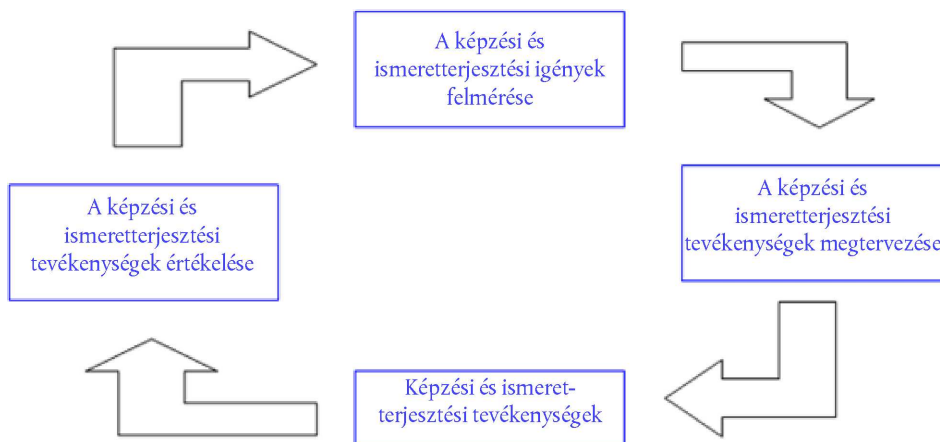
A képzési és ismeretterjesztési igények felmérése

A képzési és ismeretterjesztési tevékenységek értékelése

A képzési és ismeretterjesztési tevékenységek megtervezése

Képzési és ismeretterjesztési tevékenységek